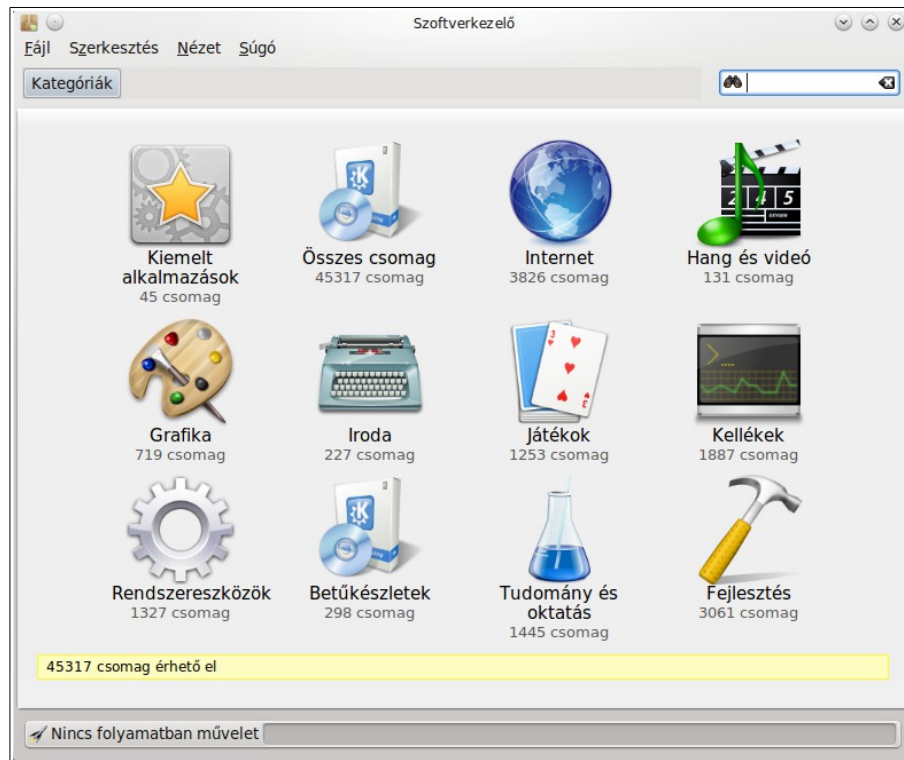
Szoftverkezelő

Fájl Szerkesztés Nézet Súgó

Kategóriák

Kiemelt alkalmazások
45 csomag

Összes csomag
45317 csomag

Internet
3826 csomag

Hang és videó
131 csomag

Grafika
719 csomag

Iroda
227 csomag

Játékok
1253 csomag

Kellékek
1887 csomag

Rendszereszközök
1327 csomag

Betűkészletek
298 csomag

Tudomány és oktatás
1445 csomag

Fejlesztés
3061 csomag

45317 csomag érhető el

Nincs folyamatban művelet